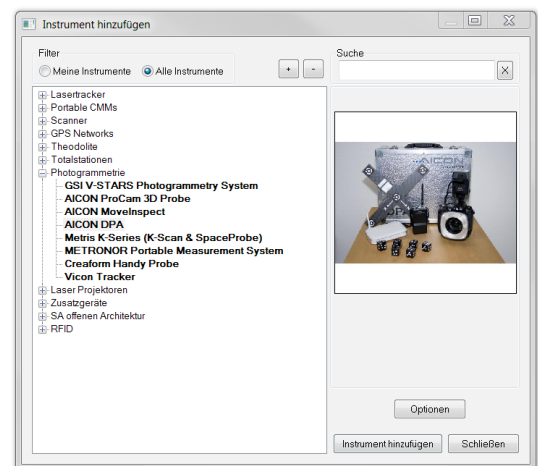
Instrument hinzufügen

Filter
Meine Instrumente
Alle Instrumente
+
-

Suche
X

Lasertracker
Portable CMMs
Scanner
GPS Networks
Theodolite
Totalstationen
Photogrammetrie
GSI V-STARS Photogrammetry System
AICON ProCam 3D Probe
AICON MoveInspect
AICON DPA
Metris K-Series (K-Scan & SpaceProbe)
METRONOR Portable Measurement System
Creaform Handy Probe
Vicon Tracker
Laser Projektoren
Zusatzgeräte
SA offenen Architektur
RFID

AICON

Optionen
Instrument hinzufügen
Schließen